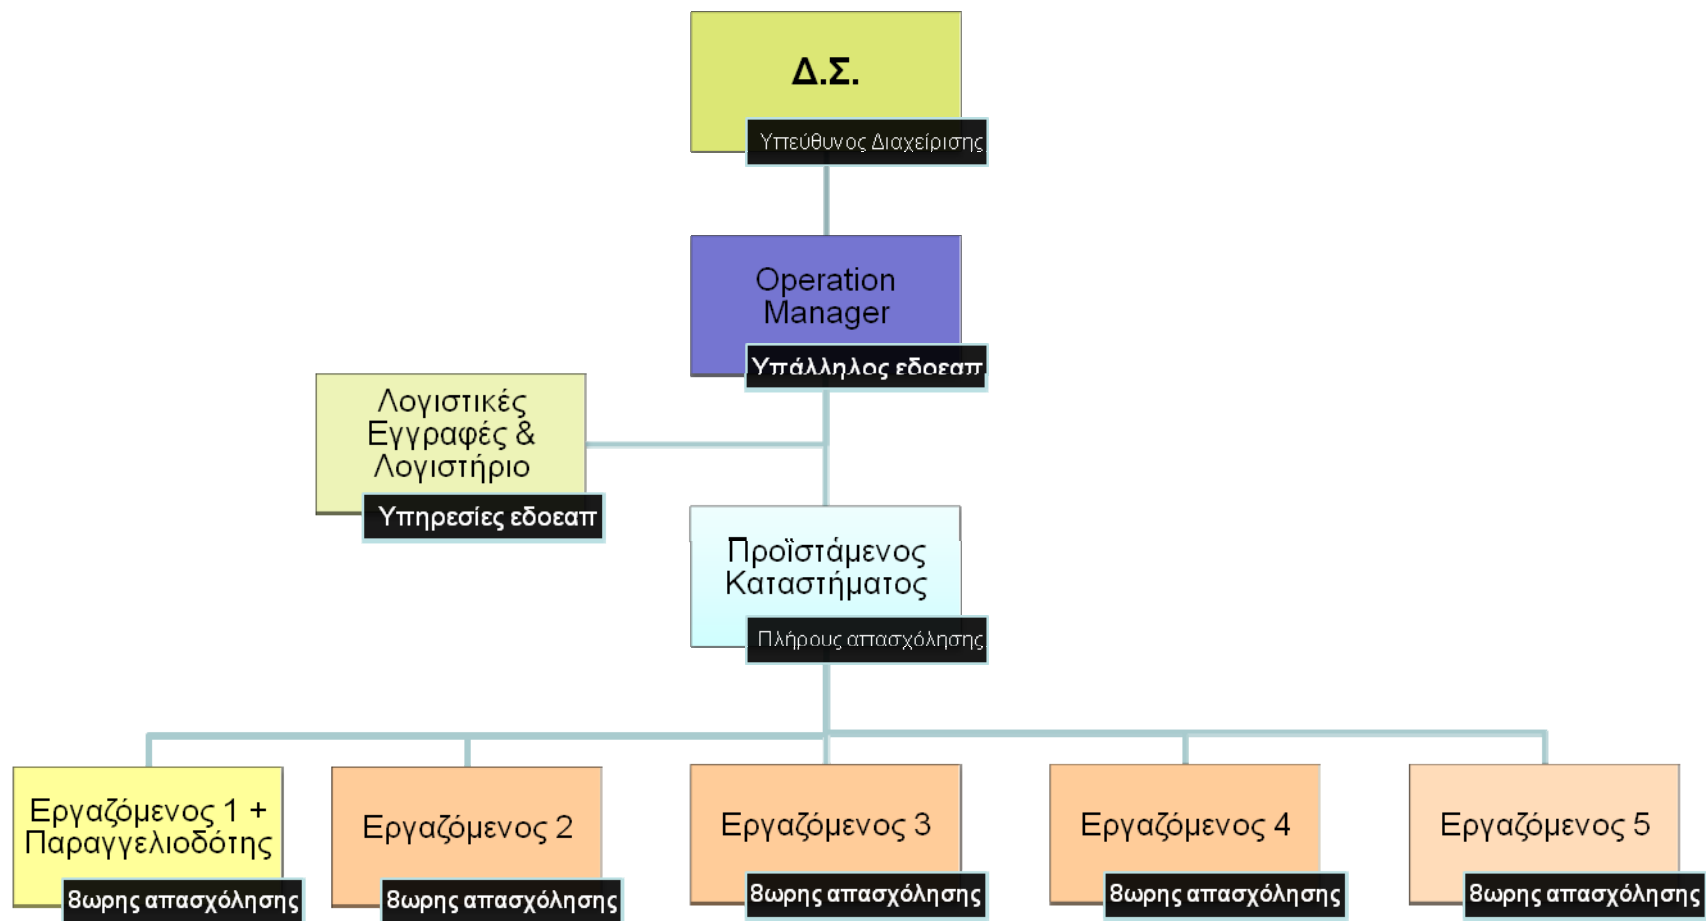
Δ.Σ.
Υπεύθυνος Διαχείρισης

Operation Manager
Υπάλληλος εδοεαπ

Λογιστικές Εγγραφές & Λογιστήριο
Υπηρεσίες εδοεαπ

Προϊστάμενος Καταστήματος
Πλήρους απασχόλησης

Εργαζόμενος 1 + Παραγγελιοδότης
8ωρης απασχόλησης

Εργαζόμενος 2
8ωρης απασχόλησης

Εργαζόμενος 3
8ωρης απασχόλησης

Εργαζόμενος 4
8ωρης απασχόλησης

Εργαζόμενος 5
8ωρης απασχόλησης